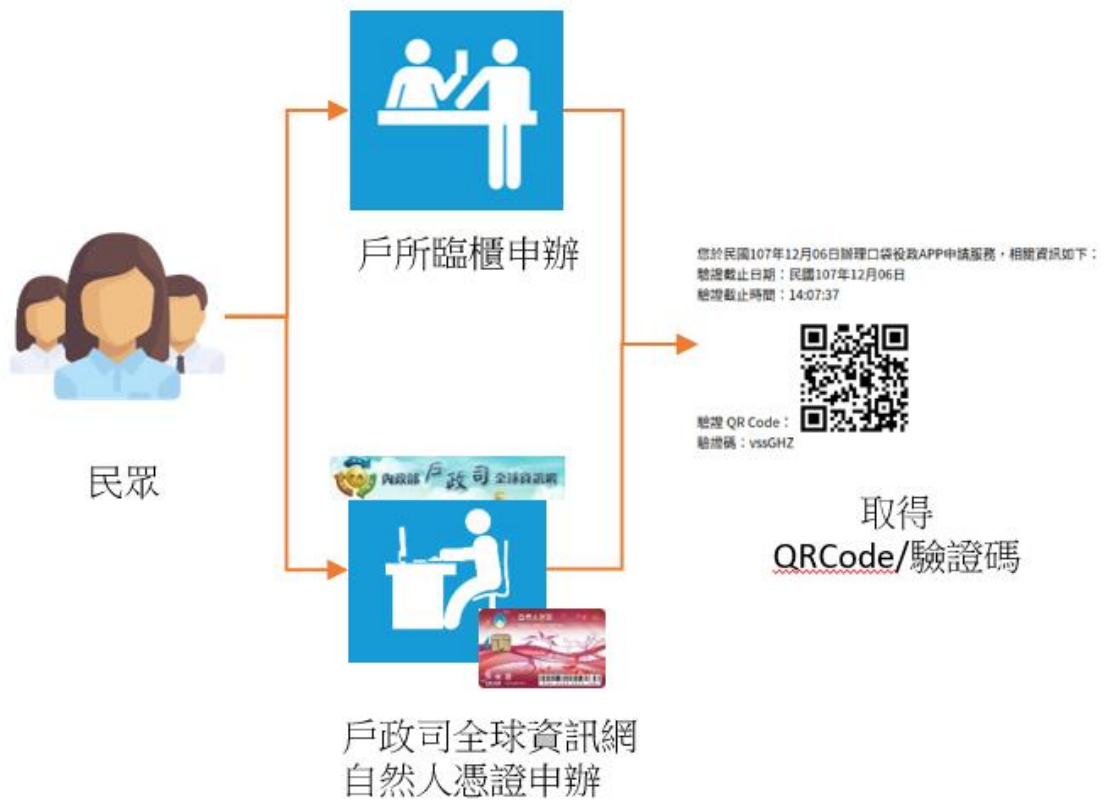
戶所臨櫃申辦

民眾

內政部 戶政司 全球資訊網

自然人憑證

戶政司全球資訊網
自然人憑證申辦

您於民國107年12月06日辦理口袋役政APP申請服務，相關資訊如下：
驗證截止日期：民國107年12月06日
驗證截止時間：14:07:37

驗證 QR Code：
驗證碼：vssGHZ

取得
QRCode/驗證碼